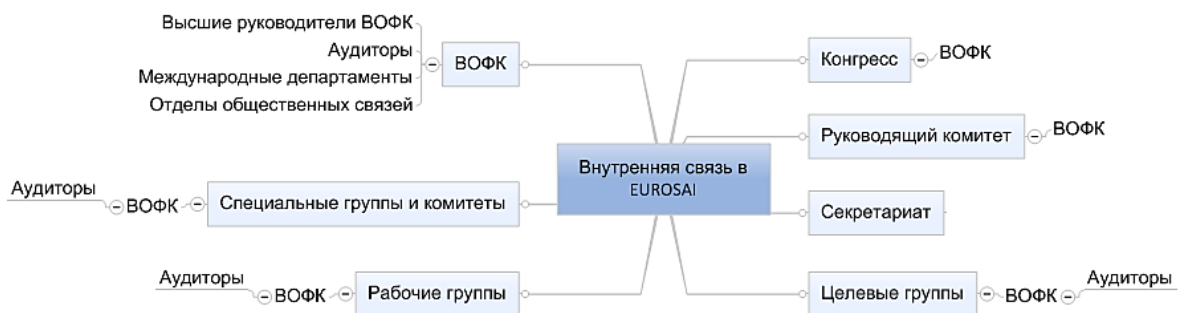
Высшие руководители ВОФК
Аудиторы
Международные департаменты
Отделы общественных связей

ВОФК

Конгресс

ВОФК

Руководящий комитет

ВОФК

Внутренняя связь в EUROSAI

Аудиторы

ВОФК

Специальные группы и комитеты

Секретариат

Аудиторы

ВОФК

Рабочие группы

Целевые группы

ВОФК

Аудиторы